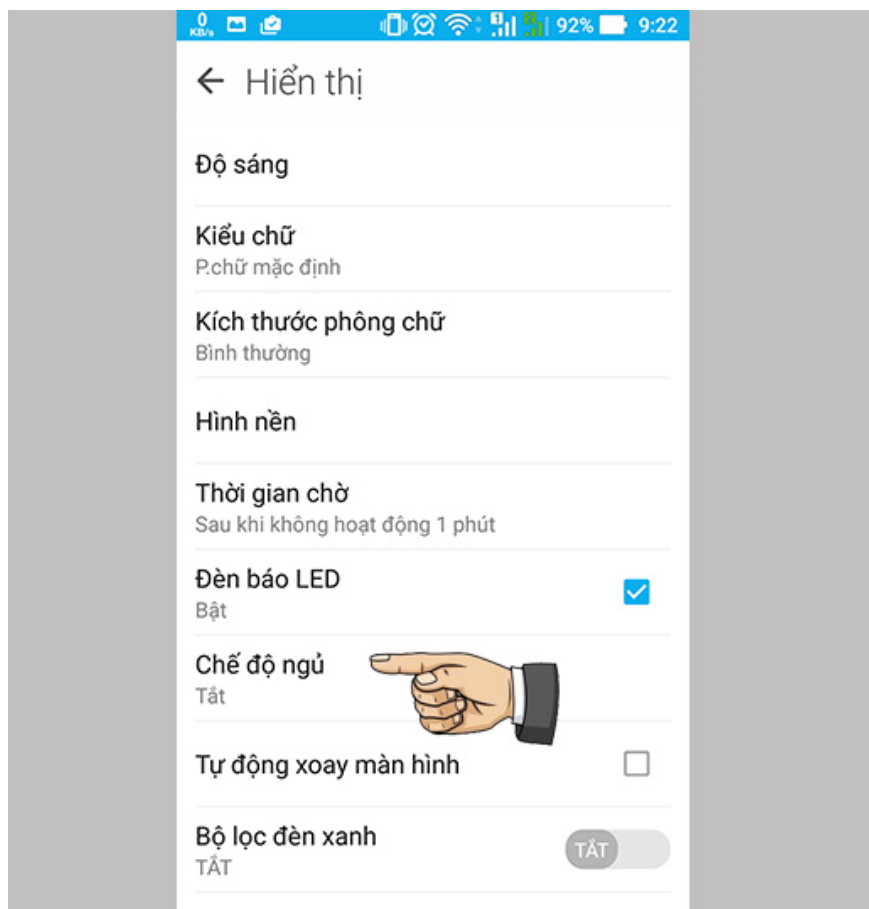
0 KB/s 92% 9:22

← Hiển thị

Độ sáng

Kiểu chữ
P.chữ mặc định

Kích thước phông chữ
Bình thường

Hình nền

Thời gian chờ
Sau khi không hoạt động 1 phút

Đèn báo LED
Bật

Chế độ ngủ
Tắt

Tự động xoay màn hình

Bộ lọc đèn xanh
TẮT

TẮT